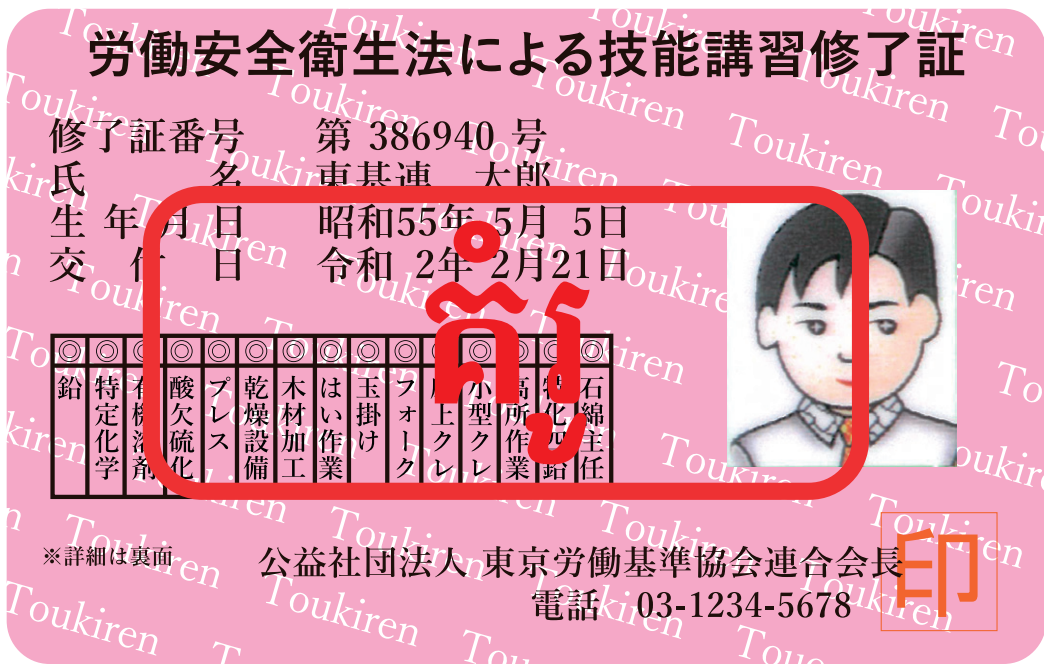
労働安全衛生法による技能講習修了証

修了証番号　第 386940 号
氏　　　名　東基連　太郎
生 年 月 日　昭和55年 5月 5日
交　付　日　令和 2年 2月21日

| ◎ | ◎ | ◎ | ◎ | ◎ | ◎ | ◎ | ◎ | ◎ | ◎ | ◎ | ◎ | ◎ | ◎ | ◎ |
|---|---|---|---|---|---|---|---|---|---|---|---|---|---|---|
| 鉛 | 特定化学 | 有機溶剤 | 酸欠硫化 | プレス | 乾燥設備 | 木材加工 | はい作業 | 玉掛け | フォーク | 床上クレ | 小型クレ | 高所作業 | 特化四鉛 | 石綿主任 |

ก๊ป

※詳細は裏面

公益社団法人 東京労働基準協会連合会長
電話　03-1234-5678

印

Toukiren Toukiren Toukiren Toukiren Toukiren Toukiren Toukiren Toukiren Toukiren Toukiren Toukiren Toukiren Toukiren Toukiren Toukiren Toukiren Toukiren Toukiren Toukiren Toukiren